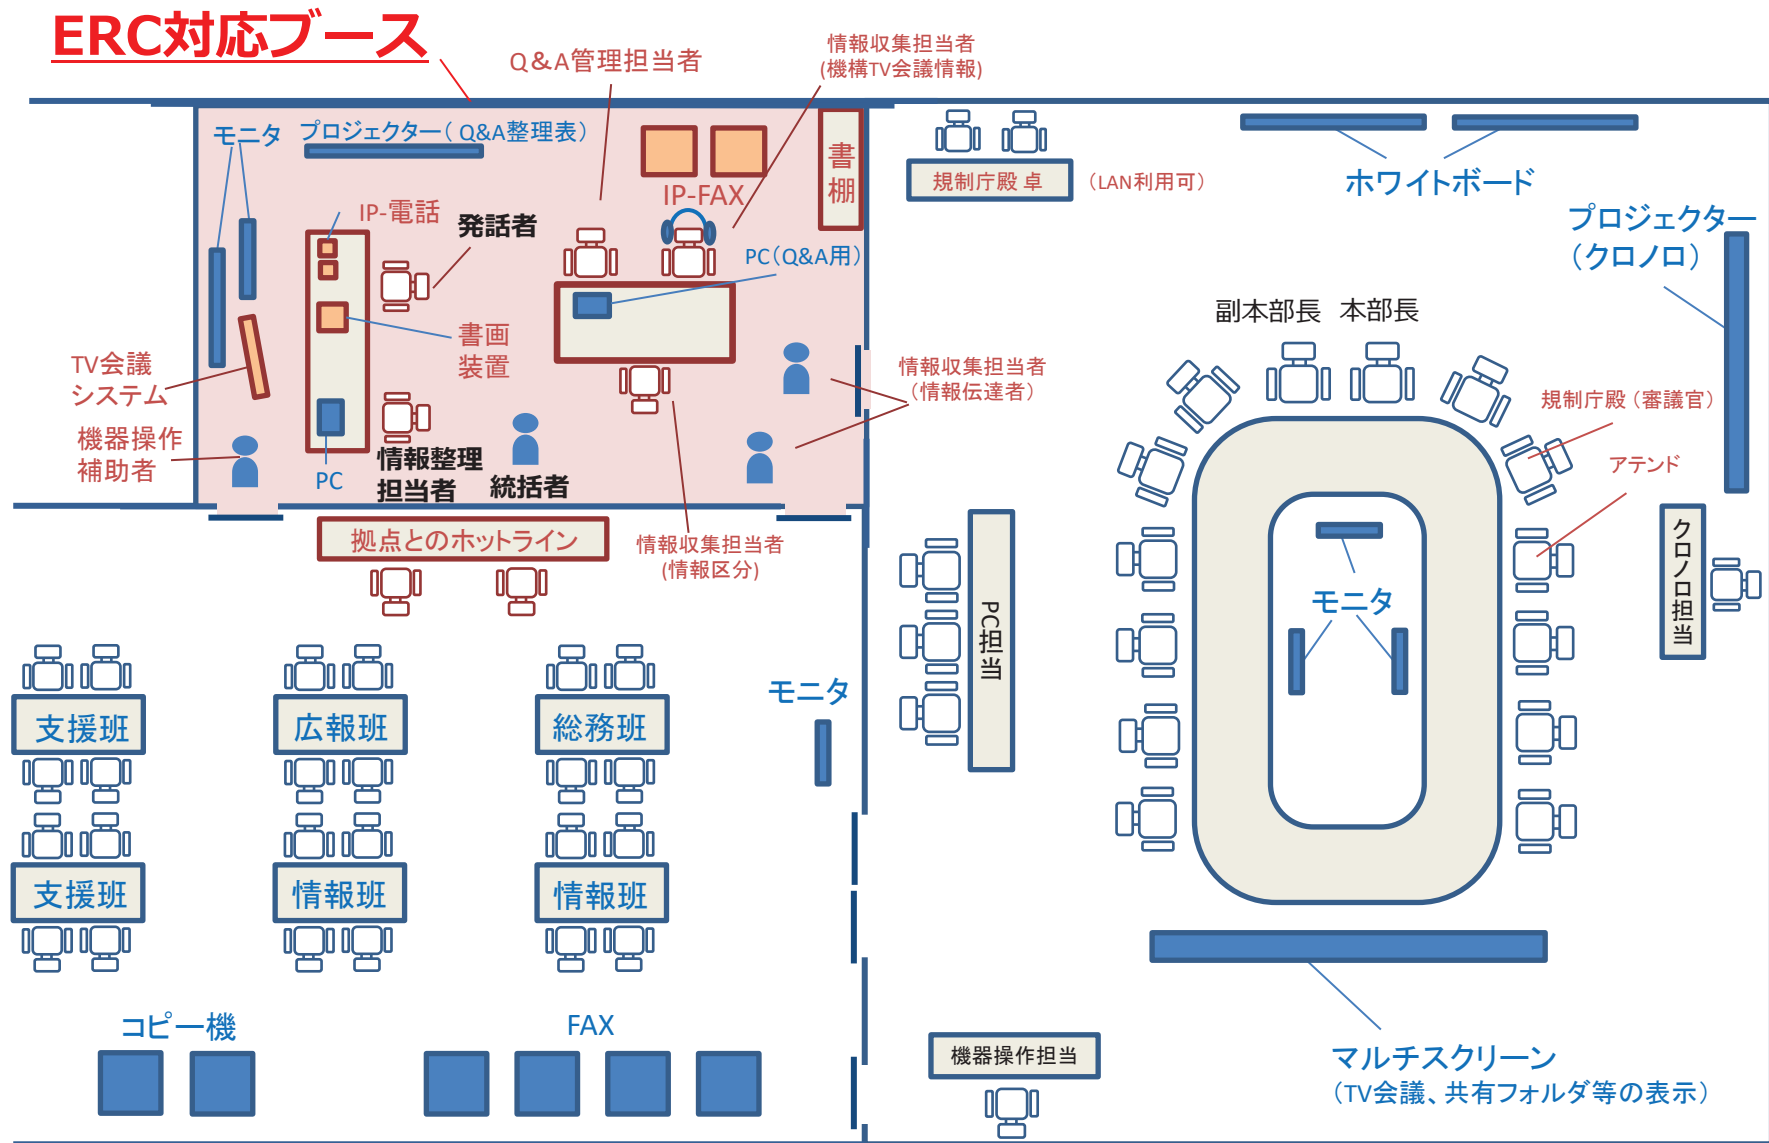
ERC対応ブース

Q&A管理担当者

情報収集担当者
(機構TV会議情報)

モニタ　プロジェクター（Q&A整理表）

書棚

IP-FAX

IP-電話

発話者

PC（Q&A用）

書画
装置

TV会議
システム

機器操作
補助者

PC

情報整理
担当者

統括者

情報収集担当者
（情報伝達者）

拠点とのホットライン

情報収集担当者
(情報区分)

規制庁殿 卓

（LAN利用可）

ホワイトボード

プロジェクター
（クロノロ）

副本部長　本部長

規制庁殿（審議官）

アテンド

PC担当

モニタ

クロノロ担当

モニタ

支援班

広報班

総務班

支援班

情報班

情報班

コピー機

FAX

機器操作担当

マルチスクリーン
（TV会議、共有フォルダ等の表示）